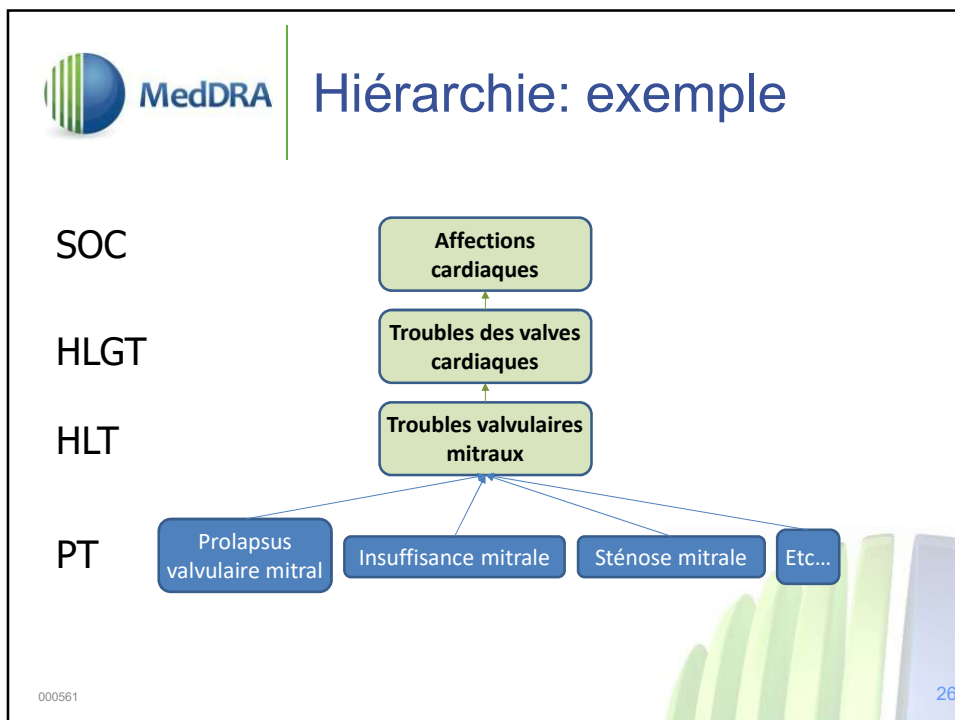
MedDRA

Hiérarchie: exemple

SOC

Affections cardiaques

HLGT

Troubles des valves cardiaques

HLT

Troubles valvulaires mitraux

PT

Prolapsus valvulaire mitral

Insuffisance mitrale

Sténose mitrale

Etc…

000561

26